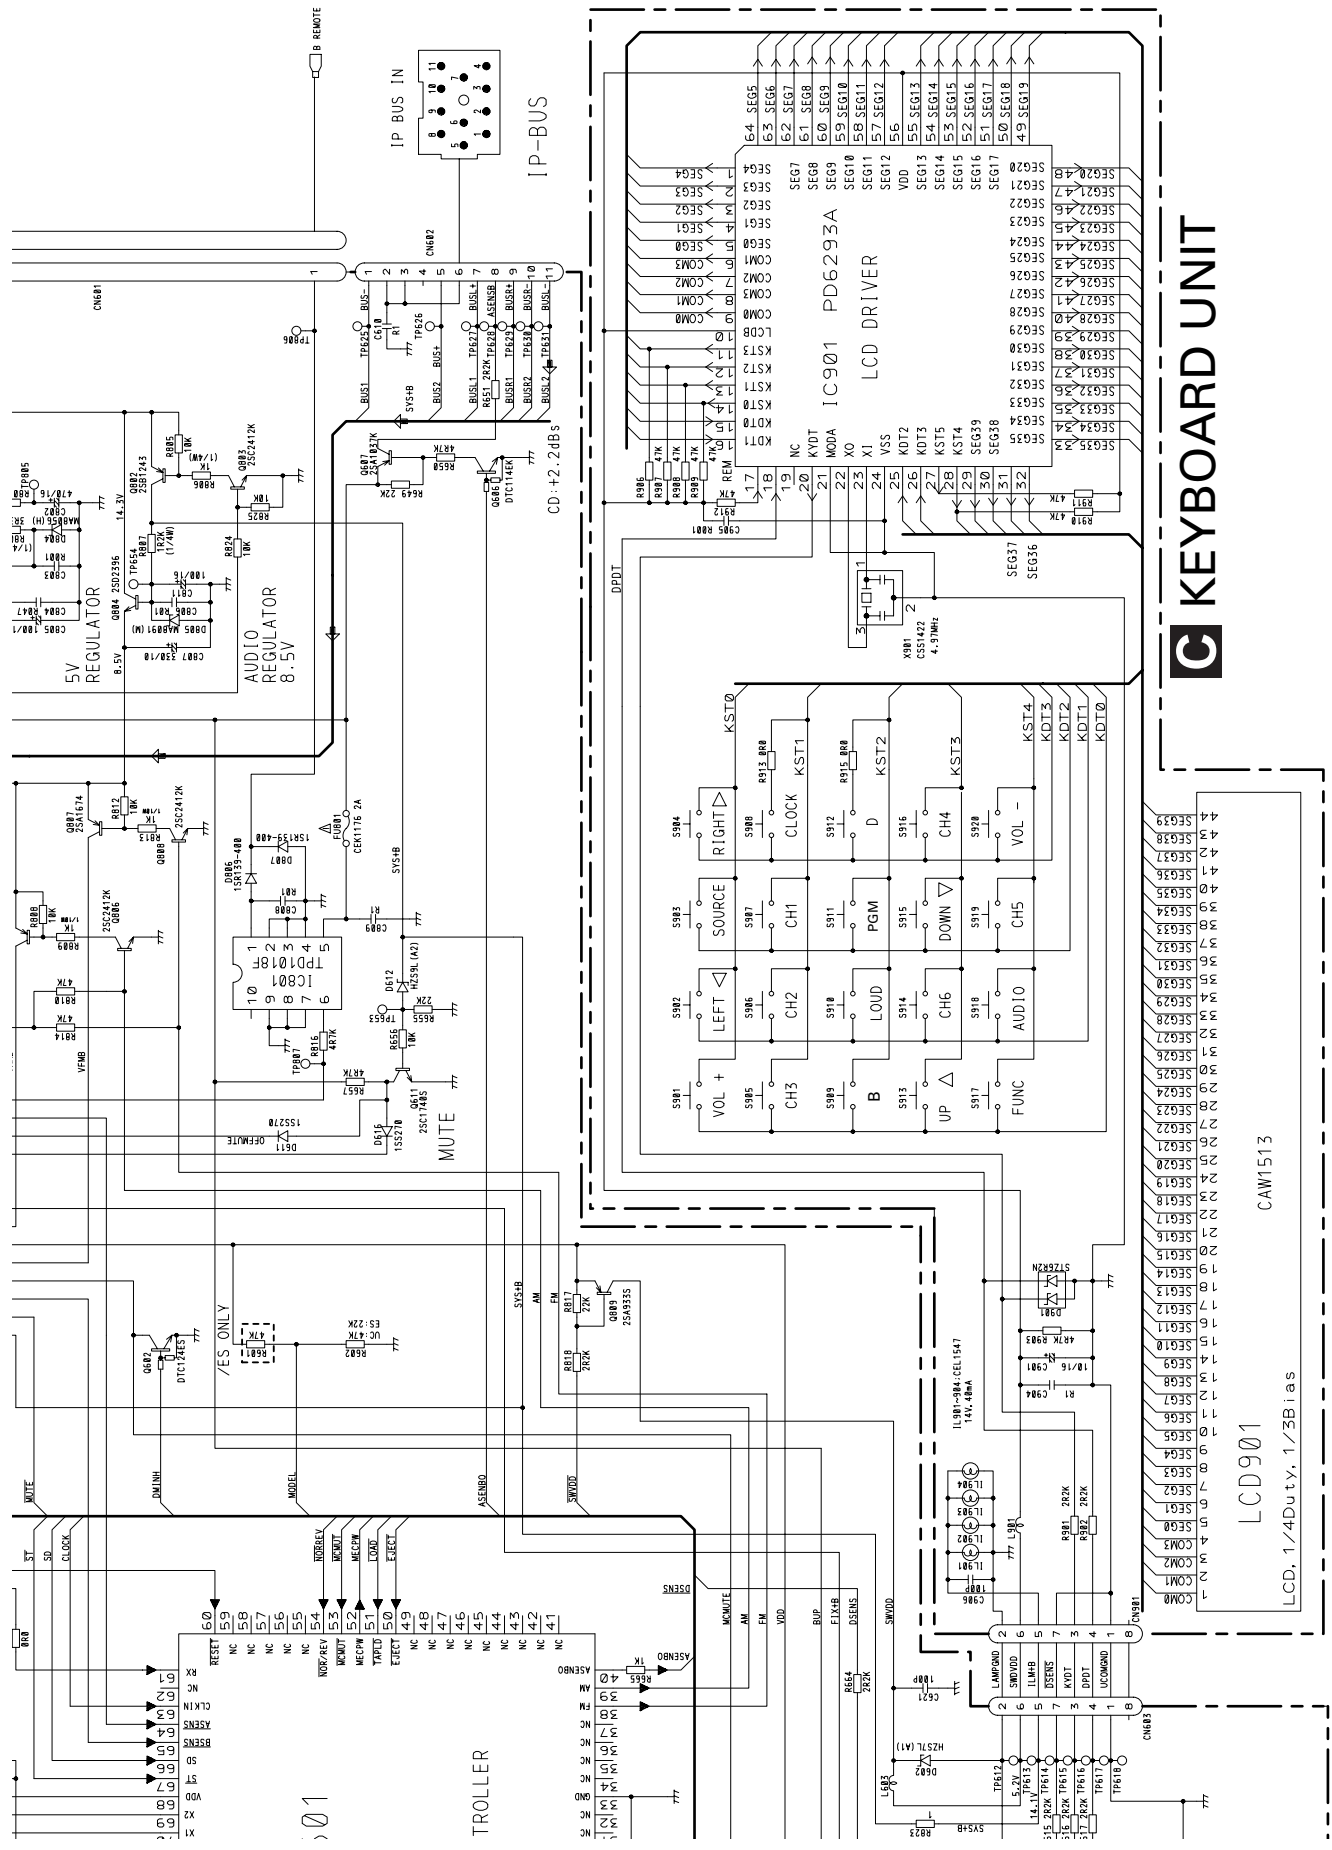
C KEYBOARD UNIT

IP BUS IN
IP-BUS
B REMOTE
CN601
CN602
BUS-
BUS+
BUSL+
ASENSB
BUSR+
BUSR-
BUSL-
BUS1
SYS+B
BUS2
BUSL1
BUSR1
BUSR2
BUSL2
R651 2R2K
R650 4R7K
R649 22K
Q607 2SA1037K
Q606 DTC114EK
CD:+2.2dBs
TP806
TP625
TP626
TP627
TP628
TP629
TP630
TP631
C610
R1

5V REGULATOR
8.5V
14.3V
Q802 2SB1243
Q803 2SC2412K
Q804 2SD2396
R805 10K
R806 1K
R807 1R2K (1/4W)
R824 10K
R825 10K
TP654
TP805
AUDIO REGULATOR 8.5V
C802
C803
C804
C805
C806
C807 330/10
C811 100/16
D804 MA8056(H)
D805 MA8091(M)

Q807 2SA1674
R812 10K
R813 1K
Q808 2SC2412K
Q806 2SC2412K
R808 10K
R809
R810 47K
R814 47K
VFMB
D806 1SR139-400
D807 1SR139-400
FU801 CEK1176 2A
SYS+B
C808
C809
IC801 TPD1018F
R816 4R7K
TP807
R657 4R7K
Q611 2SC1740S
D612 HZS9L(A2)
R655 22K
R656 10K
TP653
D611 OFEMUTE 1SS270
D616 1SS270
MUTE

/ES ONLY
R601 47K
R602 UC:47K ES:22K
Q602 DTC124ES
R817 22K
R818 2R2K
Q609 2SA933S
SYS+B
AM
FM
MUTE
DMINH
MODEL
ASENBO
SWVDD
ST
SD
CLOCK

60 RESET
59 NC
58 NC
57 NC
56 NC
55 NC
54 NOR/REV
53 MCMUT
52 MECPW
51 TAPLD
50 EJECT
49 NC
48 NC
47 NC
46 NC
45 NC
44 NC
43 NC
42 NC
41 NC
40 ASENBO
39 AM
38 FM
37 NC
36 NC
35 NC
34 NC
33 GND
32 NC
61 RX
62 NC
63 CLKIN
64 ASENS
65 BSENS
66 SD
67 ST
68 VDD
69 X2
X1
NORREV
MCMUT
MECPW
LOAD
EJECT
R665 1K
TROLLER
DSENS
MCMUTE
AM
FM
VDD
BUP
FLX+B
DSENS
R664 2R2K
SWVDD
C621 100P
D602 HZS7L(A1)
L603
R623
SYS+B

IC901 PD6293A LCD DRIVER
64 SEG5
63 SEG6
62 SEG7
61 SEG8
60 SEG9
59 SEG10
58 SEG11
57 SEG12
56 VDD
55 SEG13
54 SEG14
53 SEG15
52 SEG16
51 SEG17
50 SEG18
49 SEG19
1 SEG4
2 SEG3
3 SEG2
4 SEG1
5 SEG0
6 COM1
7 COM2
8 COM3
9 COM0
10 LCDB
11 KST3
12 KST2
13 KST1
14 KST0
15 KDT0
16 KDT1
17 REM
18 NC
19 KYDT
20 MODA
21 XO
22 X1
23 VSS
24 KDT2
25 KDT3
26 KST5
27 KST4
28 SEG39
29 SEG38
30
31
32
48 SEG20
47 SEG21
46 SEG22
45 SEG23
44 SEG24
43 SEG25
42 SEG26
41 SEG27
40 SEG28
39 SEG29
38 SEG30
37 SEG31
36 SEG32
35 SEG33
34 SEG34
33 SEG35
R906 47K
R907 47K
R908 47K
R909 47K
R912 47K
R911 47K
R910 47K
C905 R001
SEG37
SEG36
DPDT
X901 CSS1422 4.97MHz

KST0
KST1
KST2
KST3
KST4
KDT3
KDT2
KDT1
KDT0
R913 0R0
R915 0R0
S904 RIGHT
S908 CLOCK
S912 D
S916 CH4
S920 VOL -
S903 SOURCE
S907 CH1
S911 PGM
S915 DOWN
S919 CH5
S902 LEFT
S906 CH2
S910 LOUD
S914 CH6
S918 AUDIO
S901 VOL +
S905 CH3
S909 B
S913 UP
S917 FUNC

D901 STZ6R2N
R903 4R7K
C901 10/16
C904 R1
IL901-904:CEL1547 14V,40mA
IL901
IL902
IL903
IL904
C906 100P
L901
R901 2R2K
R902 2R2K

CN901
2 LAMPGND
6 SWVDD
5 ILM+B
7 DSENS
3 KYDT
4 DPDT
1 UCOMGND
8
CN603
TP612 5.2V
TP613 14.1V
TP614
TP615
TP616
TP617
TP618
2R2K

LCD901
LCD, 1/4Duty, 1/3Bias
CAW1513
1 COM0
2 COM1
3 COM2
4 COM3
5 SEG0
6 SEG1
7 SEG2
8 SEG3
9 SEG4
10 SEG5
11 SEG6
12 SEG7
13 SEG8
14 SEG9
15 SEG10
16 SEG11
17 SEG12
18 SEG13
19 SEG14
20 SEG15
21 SEG16
22 SEG17
23 SEG18
24 SEG19
25 SEG20
26 SEG21
27 SEG22
28 SEG23
29 SEG24
30 SEG25
31 SEG26
32 SEG27
33 SEG28
34 SEG29
35 SEG30
36 SEG31
37 SEG32
38 SEG33
39 SEG34
40 SEG35
41 SEG36
42 SEG37
43 SEG38
44 SEG39